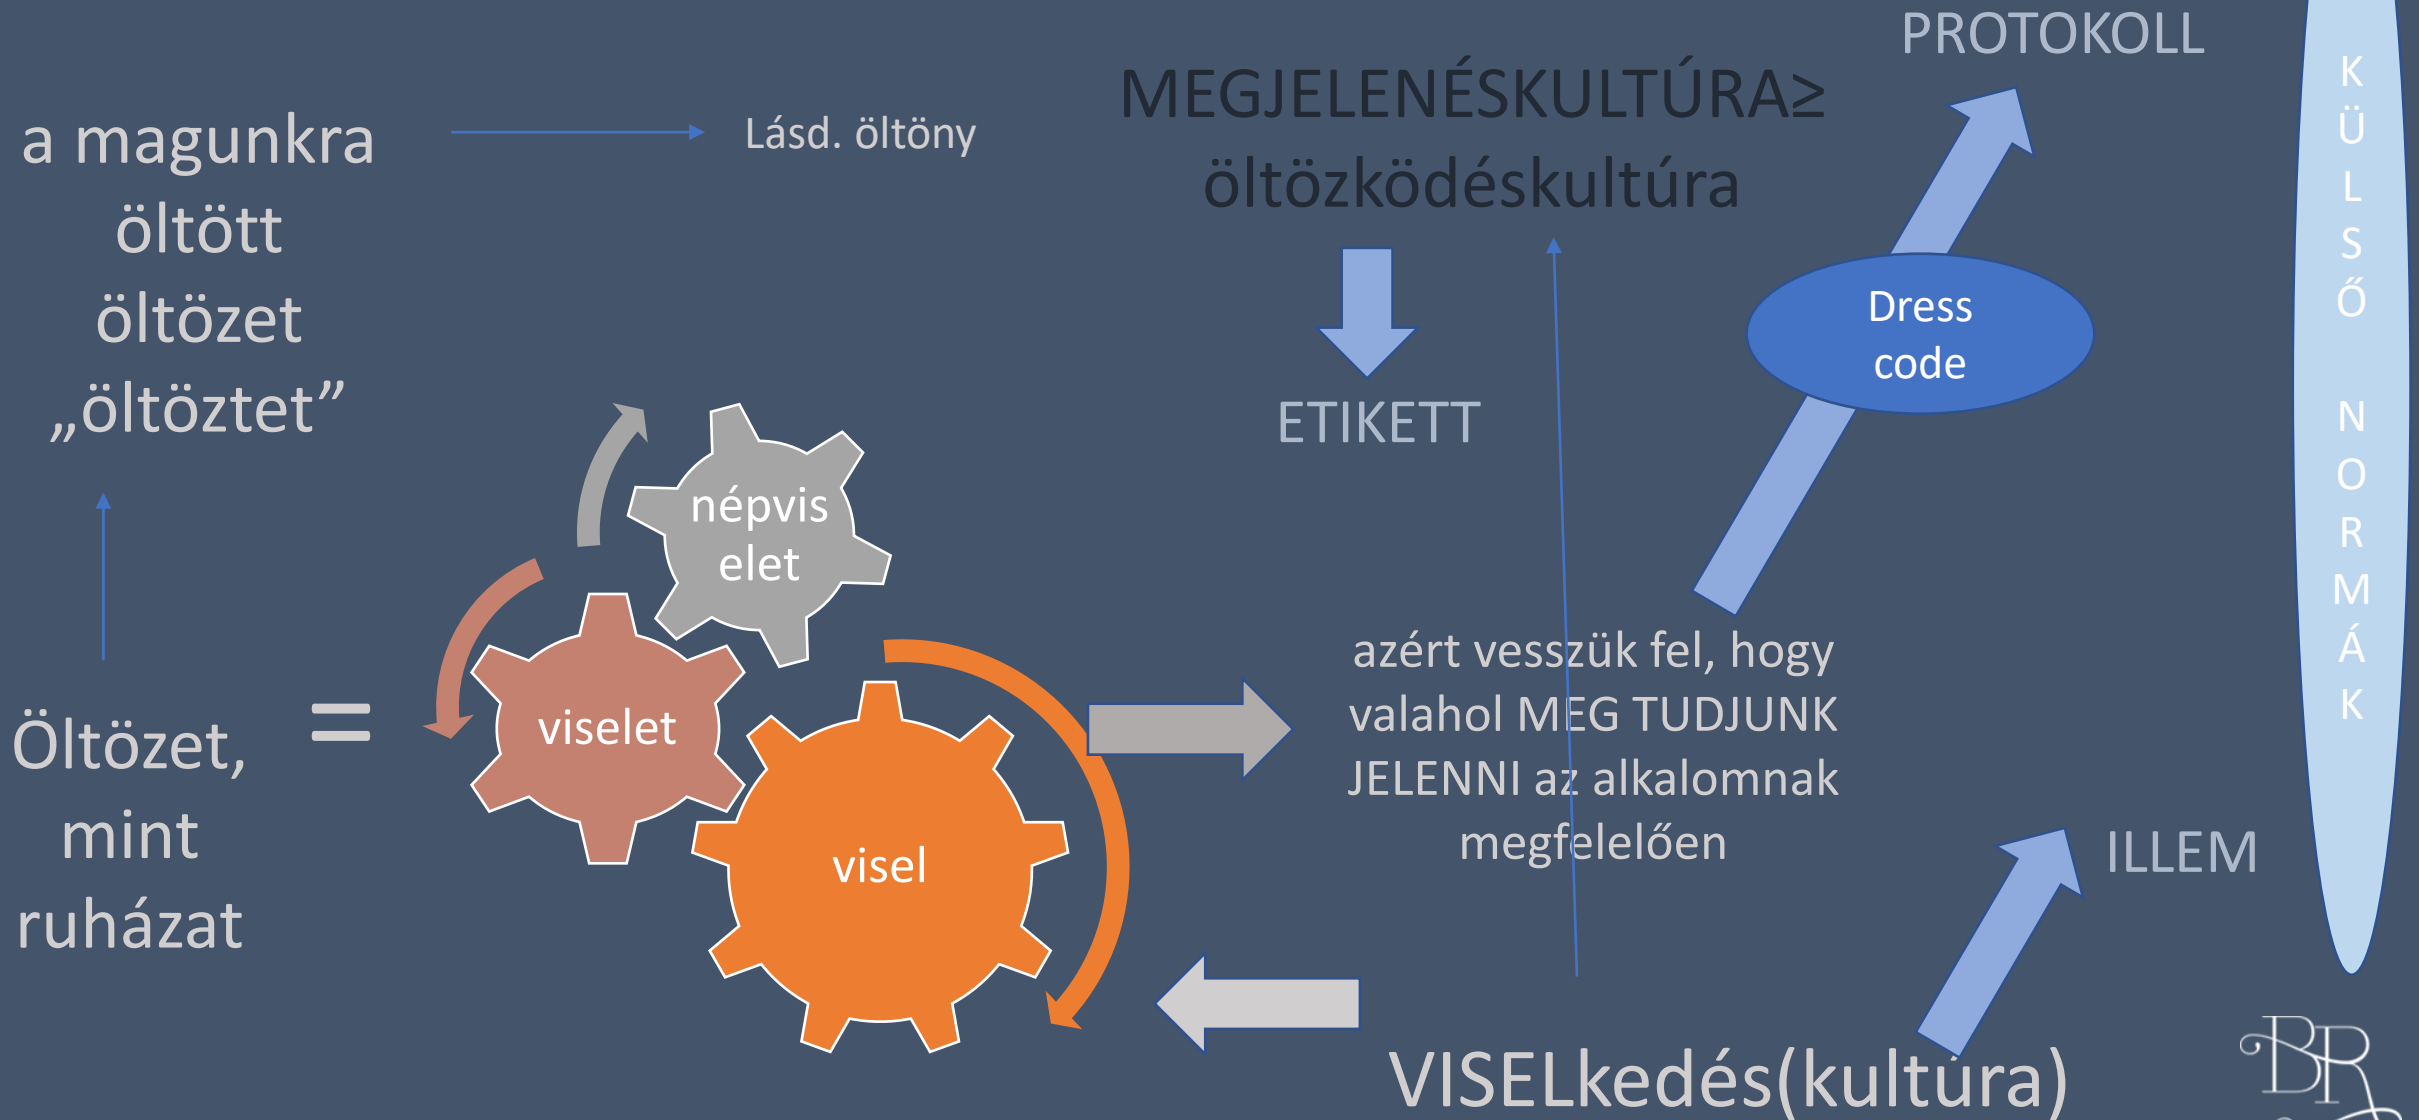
a magunkra öltött öltözet „öltöztet”

Lásd. öltöny

MEGJELENÉSKULTÚRA≥ öltözködéskultúra

PROTOKOLL

KÜLSŐ NORMÁK

Dress code

ETIKETT

népvis elet

viselet

visel

Öltözet, mint ruházat

=

azért vesszük fel, hogy valahol MEG TUDJUNK JELENNI az alkalomnak megfelelően

ILLEM

VISELkedés(kultúra)

BR